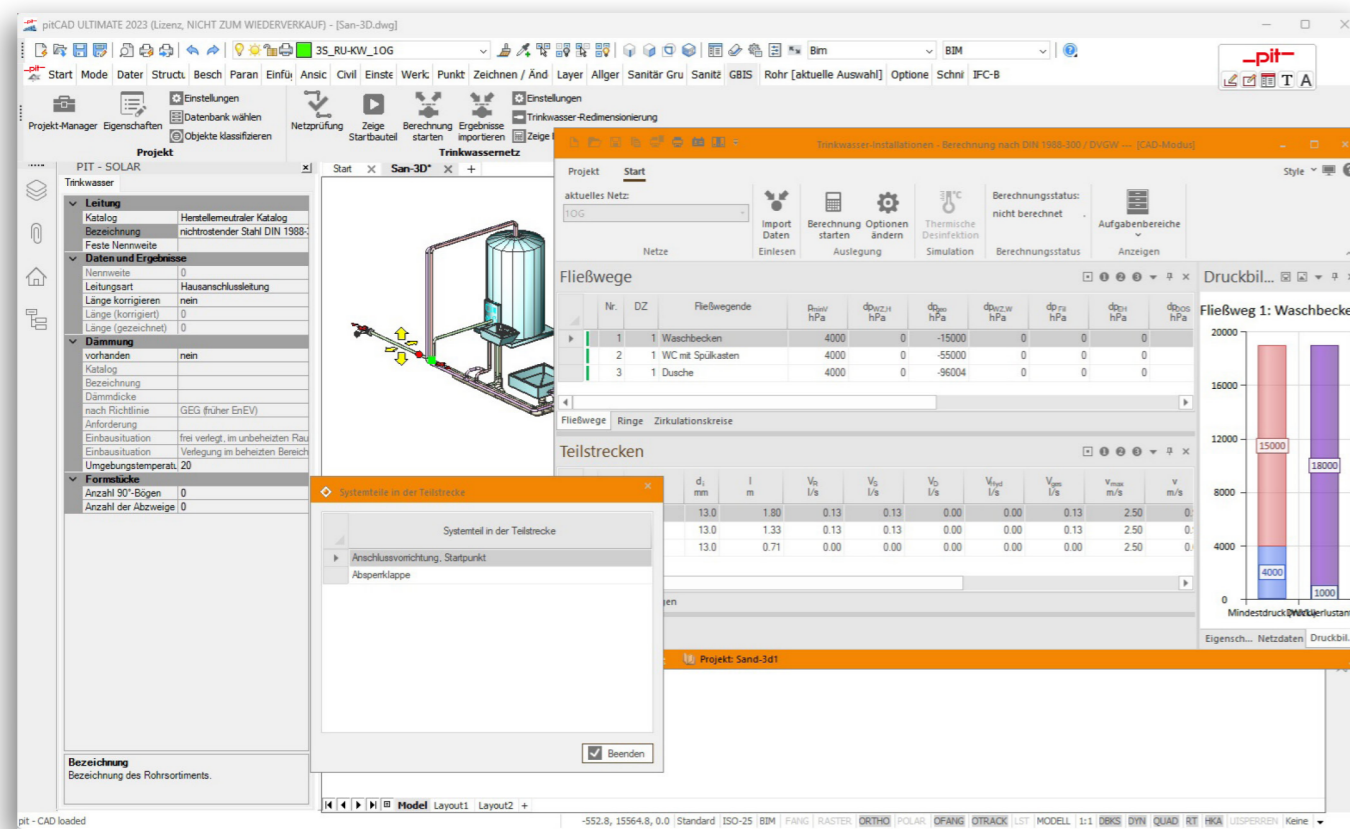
pitCAD ULTIMATE 2023 (Lizenz, NICHT ZUM WIEDERVERKAUF) - [San-3D.dwg]

3S_RU-KW_1OG
Bim
BIM

Start Mode Dater Structu Besch Paran Einfü Ansic Civil Einste Werk Punkt Zeichnen / Änd Layer Allger Sanitär Gru Sanitä GBIS Rohr [aktuelle Auswahl] Optione Schni IFC-B

Projekt-Manager Eigenschaften Einstellungen Datenbank wählen Objekte klassifizieren
Projekt
Netzprüfung Zeige Startbauteil Berechnung starten Ergebnisse importieren Einstellungen Trinkwasser-Redimensionierung Zeige
Trinkwassernetz

PIT - SOLAR
Trinkwasser

| Leitung | |
|---|---|
| Katalog | Herstellerneutraler Katalog |
| Bezeichnung | nichtrostender Stahl DIN 1988- |
| Feste Nennweite | |
| Daten und Ergebnisse | |
| Nennweite | 0 |
| Leitungsart | Hausanschlussleitung |
| Länge korrigieren | nein |
| Länge (korrigiert) | 0 |
| Länge (gezeichnet) | 0 |
| Dämmung | |
| vorhanden | nein |
| Katalog | |
| Bezeichnung | |
| Dämmdicke | |
| nach Richtlinie | GEG (früher EnEV) |
| Anforderung | |
| Einbausituation | frei verlegt, im unbeheizten Rau |
| Einbausituation | Verlegung im beheizten Bereich |
| Umgebungstemperatu | 20 |
| Formstücke | |
| Anzahl 90°-Bögen | 0 |
| Anzahl der Abzweige | 0 |

Bezeichnung
Bezeichnung des Rohrsortiments.

Start San-3D*

Trinkwasser-Installationen - Berechnung nach DIN 1988-300 / DVGW --- [CAD-Modus]
Projekt Start
aktuelles Netz:
1OG
Netze
Import Daten
Einlesen
Berechnung starten Optionen ändern
Auslegung
Thermische Desinfektion
Simulation
Berechnungsstatus: nicht berechnet
Berechnungsstatus
Aufgabenbereiche
Anzeigen
Style

Fließwege

| Nr. | DZ | Fließwegende | $p_{minV}$ hPa | $dp_{WZ,H}$ hPa | $dp_{ges}$ hPa | $dp_{WZ,W}$ hPa | $dp_{FII}$ hPa | $dp_{EH}$ hPa | $dp_{DOS}$ hPa |
|---|---|---|---|---|---|---|---|---|---|
| 1 | 1 | Waschbecken | 4000 | 0 | -15000 | 0 | 0 | 0 | |
| 2 | 1 | WC mit Spülkasten | 4000 | 0 | -55000 | 0 | 0 | 0 | |
| 3 | 1 | Dusche | 4000 | 0 | -96004 | 0 | 0 | 0 | |

Fließwege Ringe Zirkulationskreise

Teilstrecken

| $d_i$ mm | l m | $V_R$ l/s | $V_S$ l/s | $V_D$ l/s | $V_{fyd}$ l/s | $V_{ges}$ l/s | $v_{max}$ m/s | v m/s |
|---|---|---|---|---|---|---|---|---|
| 13.0 | 1.80 | 0.13 | 0.13 | 0.00 | 0.00 | 0.13 | 2.50 | |
| 13.0 | 1.33 | 0.13 | 0.13 | 0.00 | 0.00 | 0.13 | 2.50 | |
| 13.0 | 0.71 | 0.00 | 0.00 | 0.00 | 0.00 | 0.00 | 2.50 | |

Druckbil...
Fließweg 1: Waschbecke
20000
16000
12000
8000
4000
0
15000
18000
4000
1000
Mindestdruck Druckverlust
Eigensch... Netzdaten Druckbil.

Systemteile in der Teilstrecke
Systemteil in der Teilstrecke
Anschlussvorrichtung, Startpunkt
Absperrklappe
Beenden

Projekt: Sand-3d1

Model Layout1 Layout2

pit - CAD loaded
-552.8, 15564.8, 0.0 Standard ISO-25 BIM FANG RASTER ORTHO POLAR OFANG OTRACK LST MODELL 1:1 DBKS DYN QUAD RT HKA UISPERREN Keine